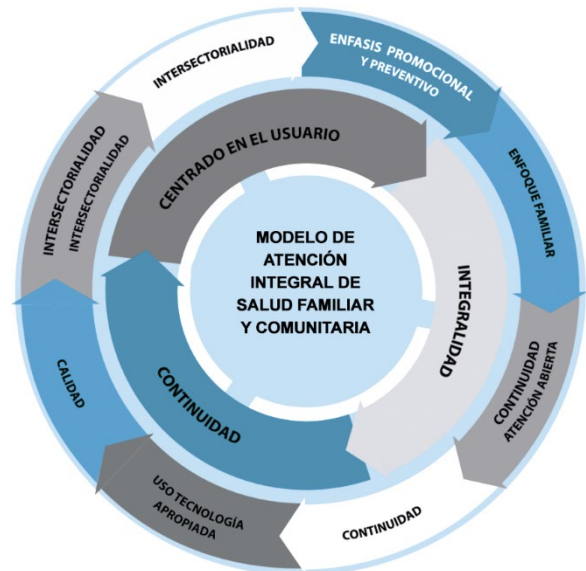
MODELO DE ATENCIÓN INTEGRAL DE SALUD FAMILIAR Y COMUNITARIA

CENTRADO EN EL USUARIO

INTEGRALIDAD

CONTINUIDAD

INTERSECTORIALIDAD

ENFASIS PROMOCIONAL Y PREVENTIVO

ENFOQUE FAMILIAR

CONTINUIDAD ATENCIÓN ABIERTA

CONTINUIDAD

USO TECNOLOGÍA APROPIADA

CALIDAD

INTERSECTORIALIDAD INTERSECTORIALIDAD